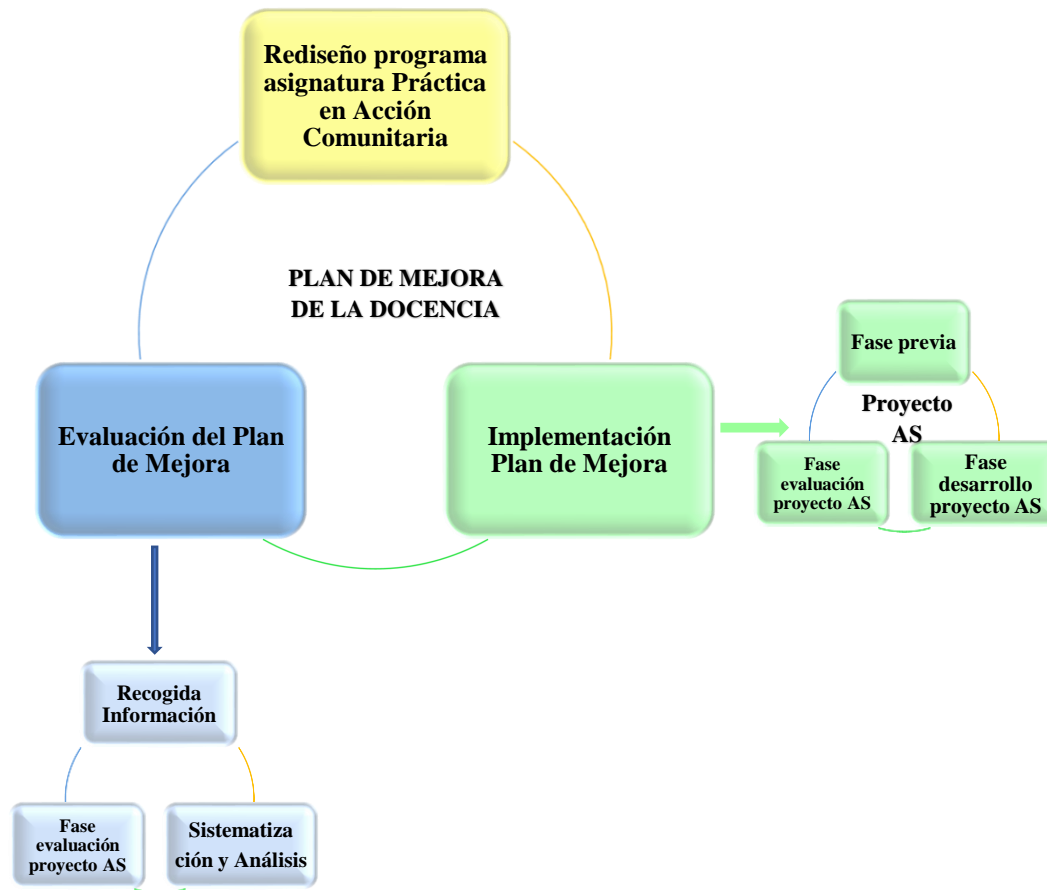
Rediseño programa asignatura Práctica en Acción Comunitaria

PLAN DE MEJORA DE LA DOCENCIA

Evaluación del Plan de Mejora

Implementación Plan de Mejora

Fase previa

Proyecto AS

Fase evaluación proyecto AS

Fase desarrollo proyecto AS

Recogida Información

Fase evaluación proyecto AS

Sistematiza ción y Análisis